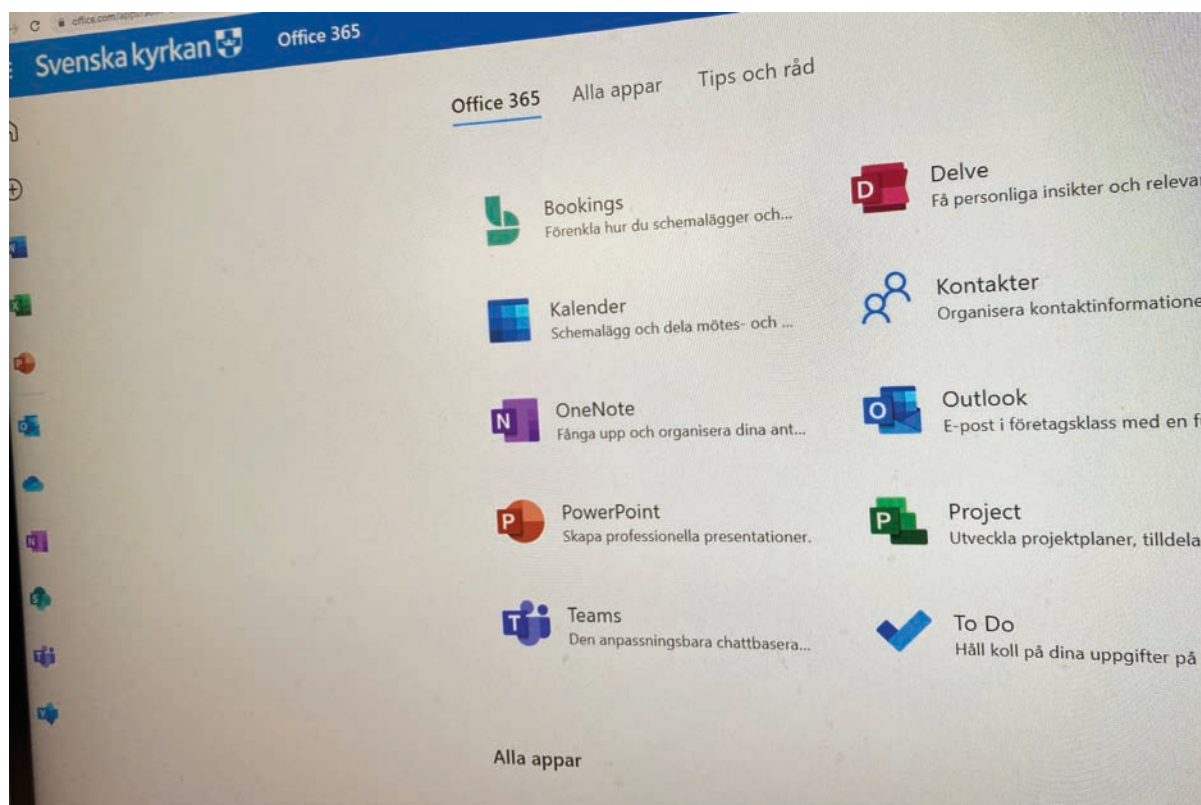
office.com/apps/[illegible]

Svenska kyrkan Office 365

Office 365 Alla appar Tips och råd

Bookings
Förenkla hur du schemalägger och...

Delve
Få personliga insikter och releva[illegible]

Kalender
Schemalägg och dela mötes- och ...

Kontakter
Organisera kontaktinformatione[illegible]

OneNote
Fånga upp och organisera dina ant...

Outlook
E-post i företagsklass med en f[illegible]

PowerPoint
Skapa professionella presentationer.

Project
Utveckla projektplaner, tilldela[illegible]

Teams
Den anpassningsbara chattbasera...

To Do
Håll koll på dina uppgifter på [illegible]

Alla appar